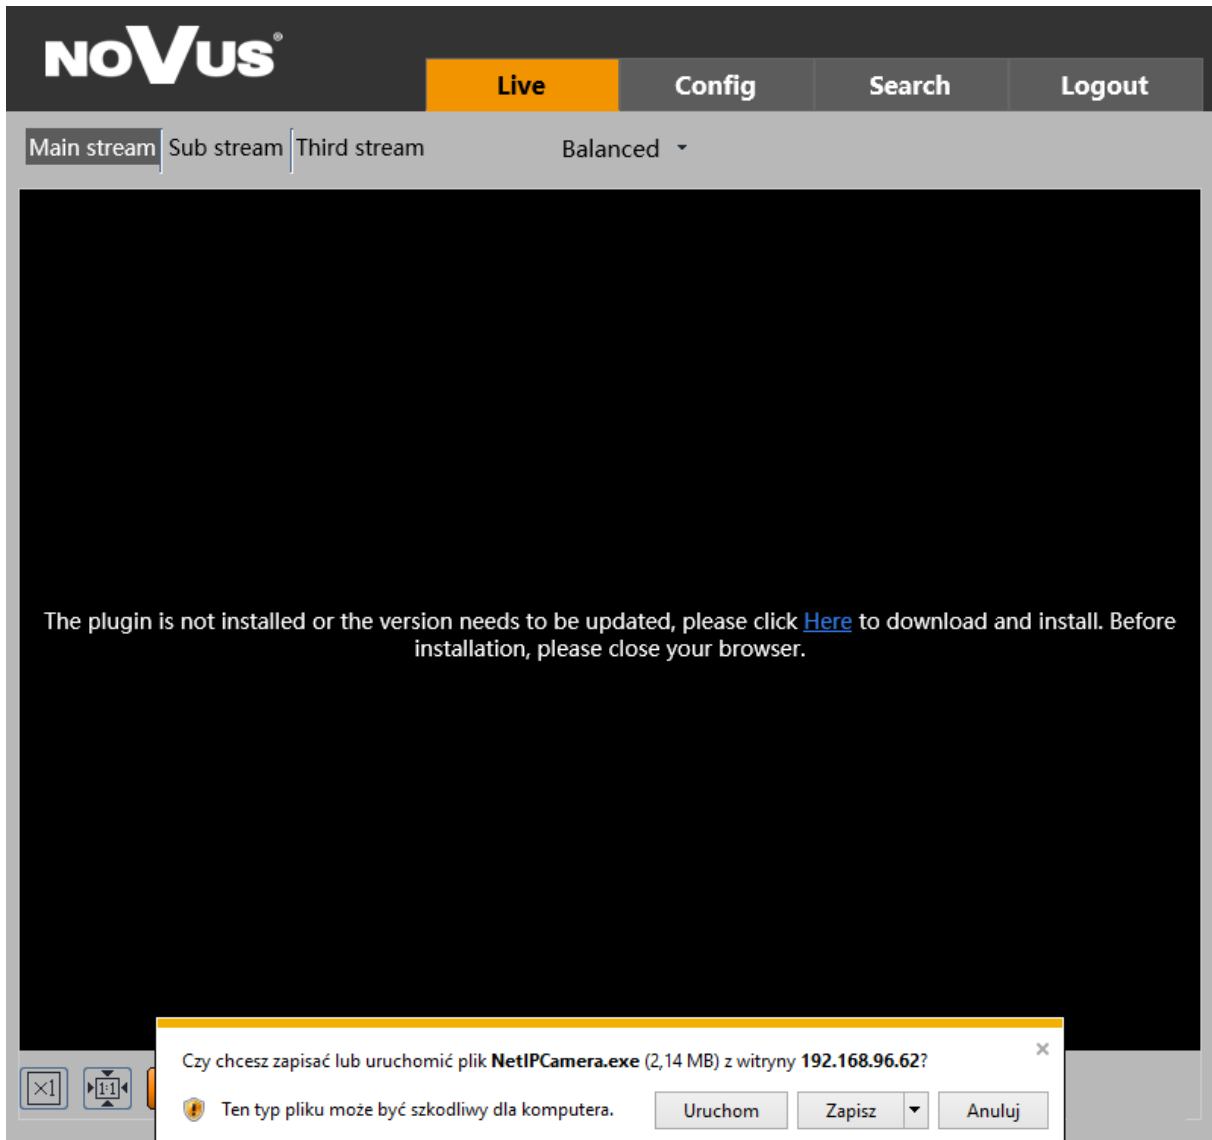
NOVUS

Live Config Search Logout

Main stream Sub stream Third stream

Balanced

The plugin is not installed or the version needs to be updated, please click Here to download and install. Before installation, please close your browser.

Czy chcesz zapisać lub uruchomić plik NetIPCamera.exe (2,14 MB) z witryny 192.168.96.62?

Ten typ pliku może być szkodliwy dla komputera.

Uruchom Zapisz Anuluj

×

×1 1:1